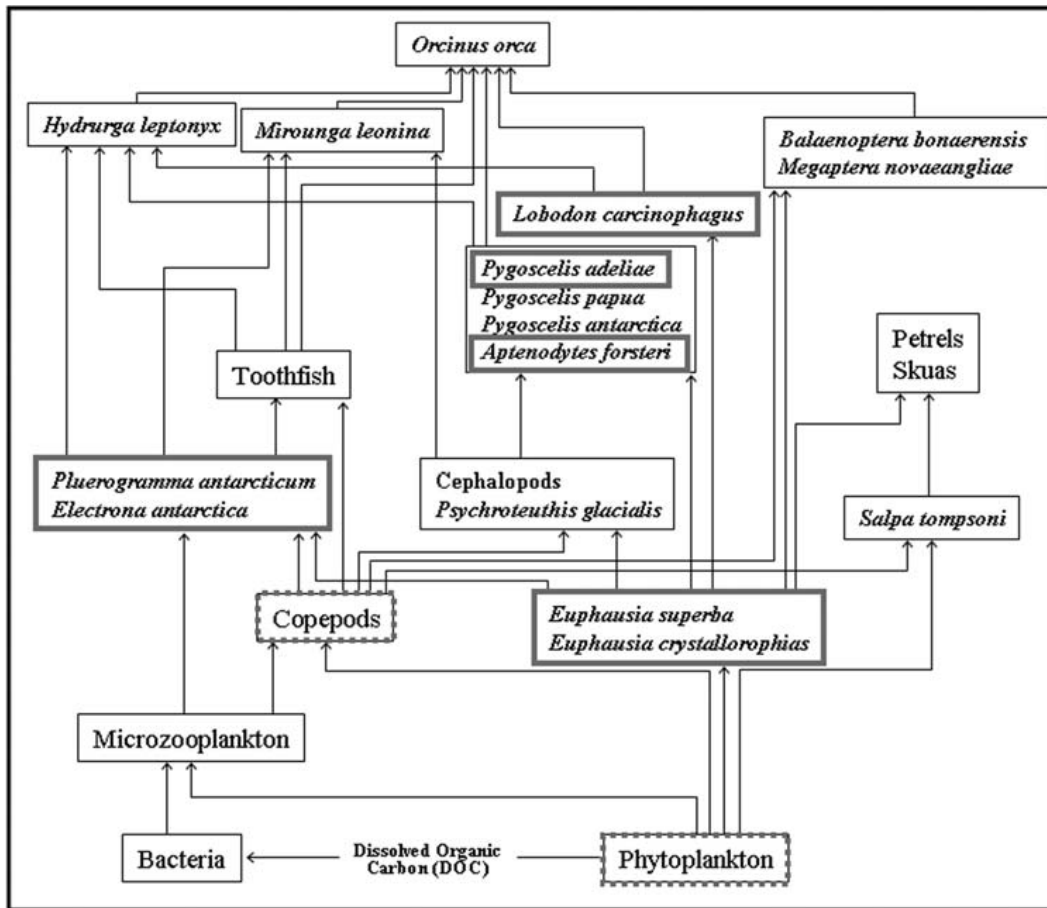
Orcinus orca

Hydrurga leptonyx

Mirounga leonina

Balaenoptera bonaerensis
Megaptera novaeangliae

Lobodon carcinophagus

Pygoscelis adeliae
Pygoscelis papua
Pygoscelis antarctica
Aptenodytes forsteri

Petrels
Skuas

Toothfish

Pluerogramma antarcticum
Electrona antarctica

Cephalopods
Psychroteuthis glacialis

Salpa tompsoni

Copepods

Euphausia superba
Euphausia crystallorophias

Microzooplankton

Bacteria

Dissolved Organic Carbon (DOC)

Phytoplankton